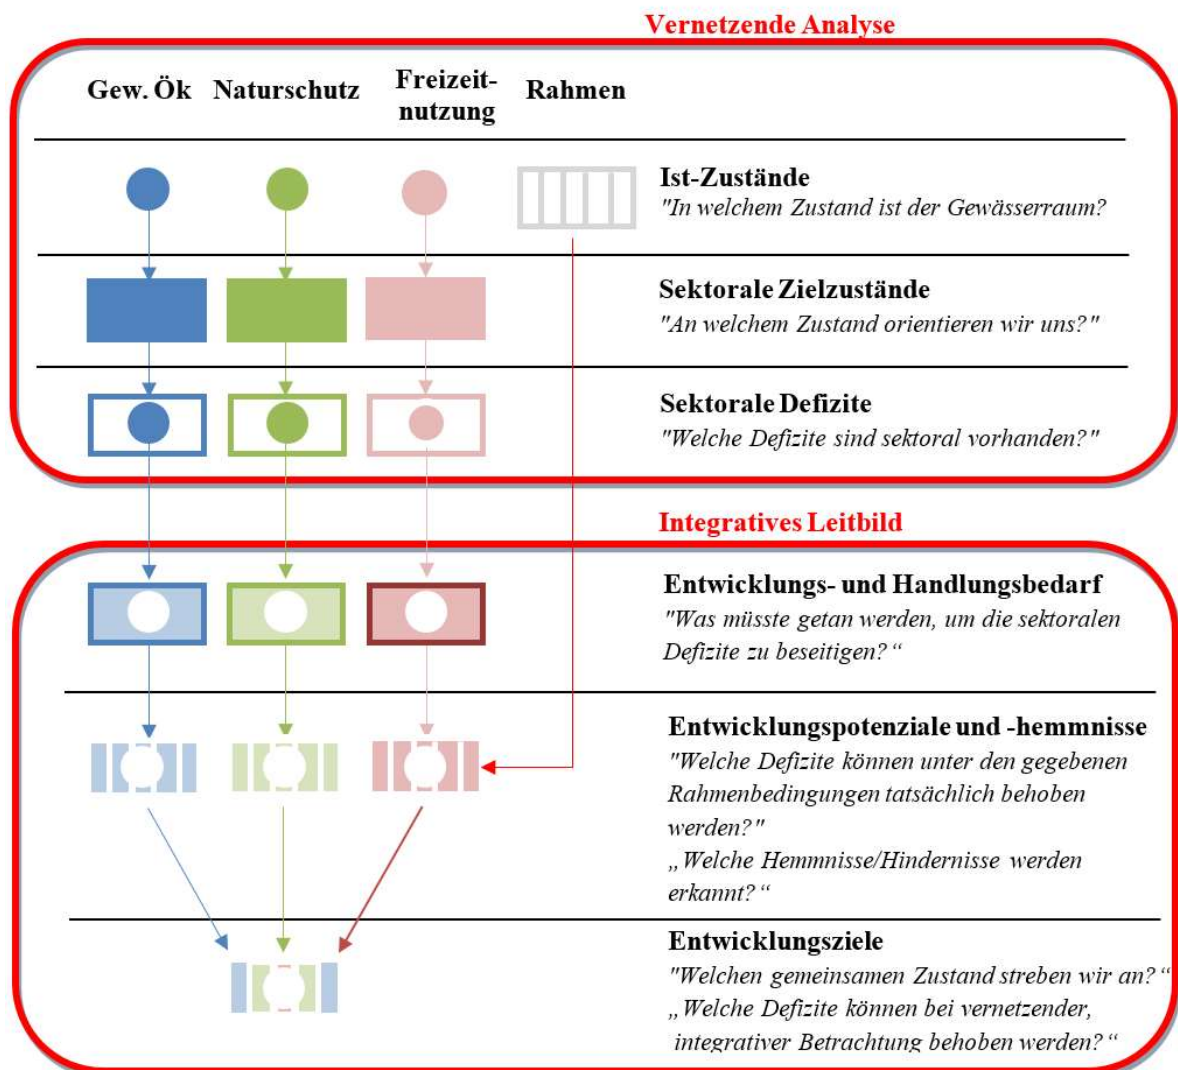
Vernetzende Analyse

Gew. Ök Naturschutz Freizeitnutzung Rahmen

Ist-Zustände
"In welchem Zustand ist der Gewässerraum?

Sektorale Zielzustände
"An welchem Zustand orientieren wir uns?"

Sektorale Defizite
"Welche Defizite sind sektoral vorhanden?"

Integratives Leitbild

Entwicklungs- und Handlungsbedarf
"Was müsste getan werden, um die sektoralen Defizite zu beseitigen?"

Entwicklungspotenziale und -hemmnisse
"Welche Defizite können unter den gegebenen Rahmenbedingungen tatsächlich behoben werden?"
„Welche Hemmnisse/Hindernisse werden erkannt?"

Entwicklungsziele
"Welchen gemeinsamen Zustand streben wir an?"
„Welche Defizite können bei vernetzender, integrativer Betrachtung behoben werden?"